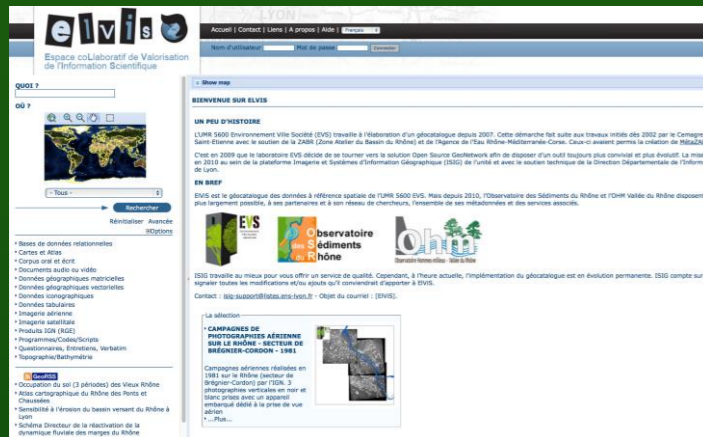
elvis

Espace coLlaboratif de Valorisation de l'Information Scientifique

LYON

Accueil | Contact | Liens | A propos | Aide | Français

Nom d'utilisateur Mot de passe Connexion

QUOI ?

OÙ ?

- Tous -

Rechercher

Réinitialiser Avancée

Options

» Bases de données relationnelles
» Cartes et Atlas
» Corpus oral et écrit
» Documents audio ou vidéo
» Données géographiques matricielles
» Données géographiques vectorielles
» Données iconographiques
» Données tabulaires
» Imagerie aérienne
» Imagerie satellitale
» Produits IGN (RGE)
» Programmes/Codes/Scripts
» Questionnaires, Entretiens, Verbatim
» Topographie/Bathymétrie

GeoRSS

» Occupation du sol (3 périodes) des Vieux Rhône
» Atlas cartographique du Rhône des Ponts et Chaussées
» Sensibilité à l'érosion du bassin versant du Rhône à Lyon
» Schéma Directeur de la réactivation de la dynamique fluviale des marges du Rhône

» Show map

BIENVENUE SUR ELVIS

UN PEU D'HISTOIRE

L'UMR 5600 Environnement Ville Société (EVS) travaille à l'élaboration d'un géocatalogue depuis 2007. Cette démarche fait suite aux travaux initiés dès 2002 par le Cemagre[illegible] Saint-Etienne avec le soutien de la ZABR (Zone Atelier du Bassin du Rhône) et de l'Agence de l'Eau Rhône-Méditerranée-Corse. Ceux-ci avaient permis la création de MétaZA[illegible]

C'est en 2009 que le laboratoire EVS décide de se tourner vers la solution Open Source GeoNetwork afin de disposer d'un outil toujours plus convivial et plus évolutif. La mise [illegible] en 2010 au sein de la plateforme Imagerie et Systèmes d'Information Géographique (ISIG) de l'unité et avec le soutien technique de la Direction Départementale de l'Informa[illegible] de Lyon.

EN BREF

ELVIS est le géocatalogue des données à référence spatiale de l'UMR 5600 EVS. Mais depuis 2010, l'Observatoire des Sédiments du Rhône et l'OHM Vallée du Rhône disposent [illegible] plus largement possible, à ses partenaires et à son réseau de chercheurs, l'ensemble de ses métadonnées et des services associés.

EVS

Observatoire des Sédiments du Rhône

ohm

ISIG travaille au mieux pour vous offrir un service de qualité. Cependant, à l'heure actuelle, l'implémentation du géocatalogue est en évolution permanente. ISIG compte sur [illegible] signaler toutes les modifications et/ou ajouts qu'il conviendrait d'apporter à ELVIS.

Contact : isig-support@listes.ens-lyon.fr - Objet du courriel : [ELVIS].

La sélection

» CAMPAGNES DE PHOTOGRAPHIES AÉRIENNE SUR LE RHÔNE - SECTEUR DE BRÉGNIER-CORDON - 1981

Campagnes aériennes réalisées en 1981 sur le Rhône (secteur de Brégnier-Cordon) par l'IGN. 3 photographies verticales en noir et blanc prises avec un appareil embarqué dédié à la prise de vue aérien
» ....Plus...